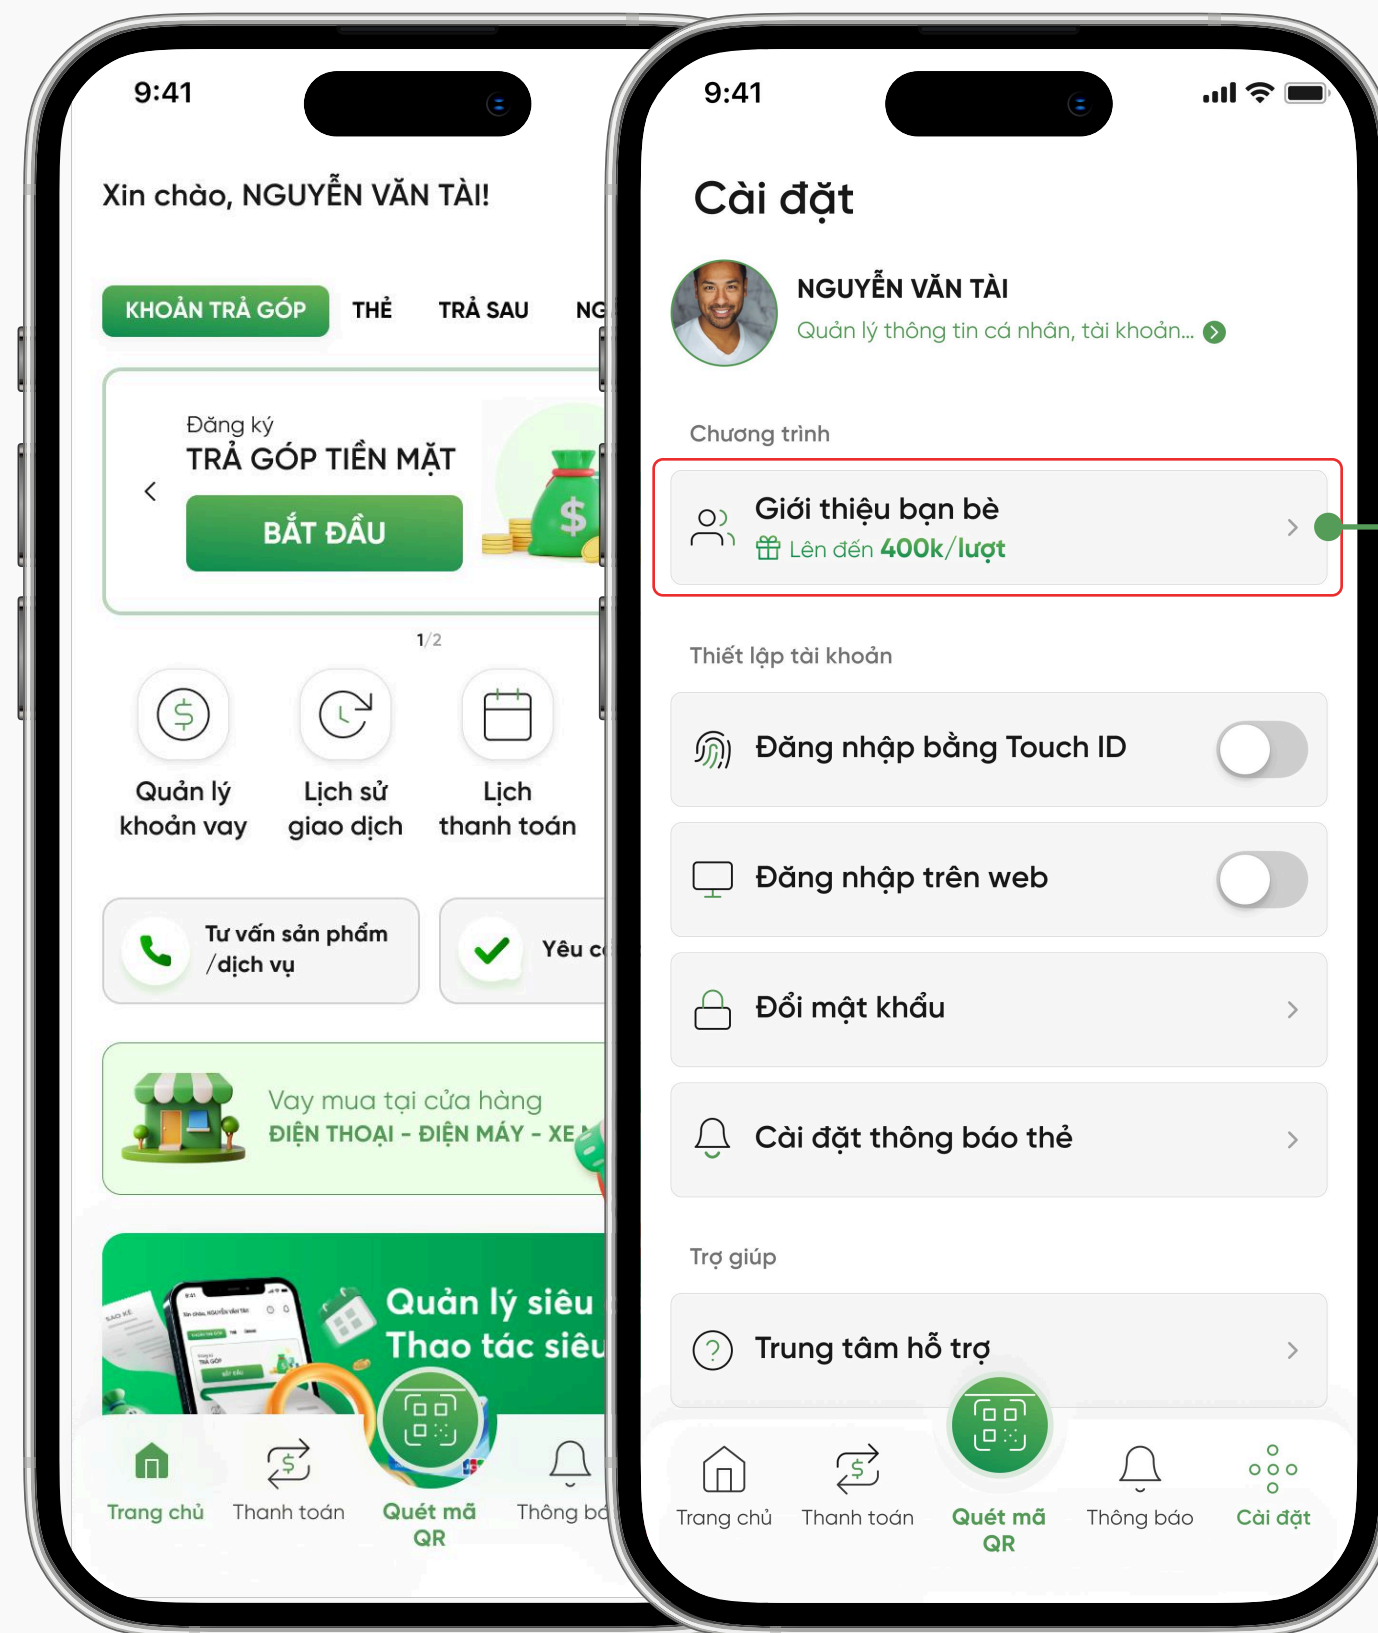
9:41

Xin chào, NGUYỄN VĂN TÀI!

KHOẢN TRẢ GÓP THẺ TRẢ SAU NG

Đăng ký
TRẢ GÓP TIỀN MẶT
BẮT ĐẦU

1/2

Quản lý khoản vay
Lịch sử giao dịch
Lịch thanh toán

Tư vấn sản phẩm /dịch vụ
Yêu c

Vay mua tại cửa hàng
ĐIỆN THOẠI - ĐIỆN MÁY - XE

Quản lý siêu
Thao tác siêu

Trang chủ
Thanh toán
Quét mã QR
Thông bá

9:41

Cài đặt

NGUYỄN VĂN TÀI
Quản lý thông tin cá nhân, tài khoản...

Chương trình

Giới thiệu bạn bè
Lên đến 400k/lượt

Thiết lập tài khoản

Đăng nhập bằng Touch ID

Đăng nhập trên web

Đổi mật khẩu

Cài đặt thông báo thẻ

Trợ giúp

Trung tâm hỗ trợ

Trang chủ
Thanh toán
Quét mã QR
Thông báo
Cài đặt